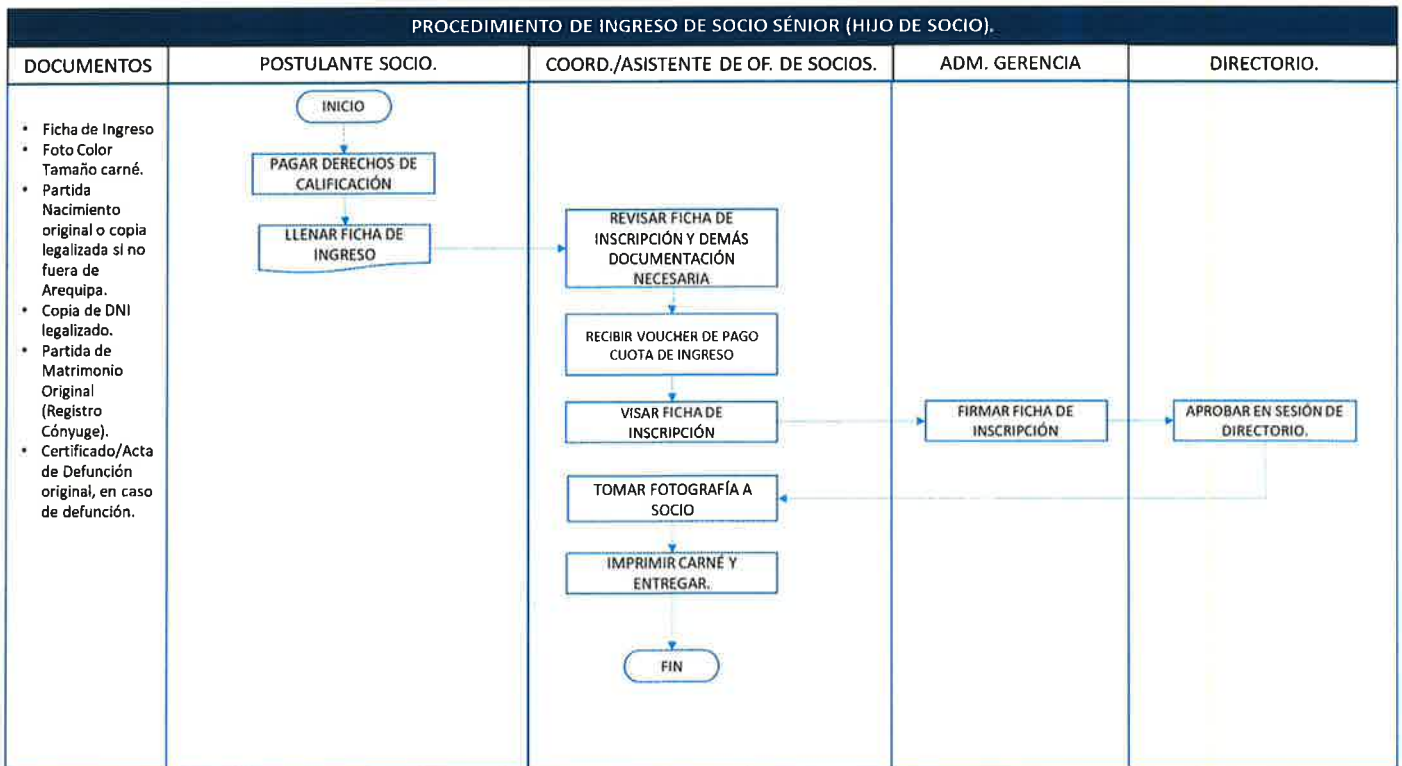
PROCEDIMIENTO DE INGRESO DE SOCIO SÉNIOR (HIJO DE SOCIO).

DOCUMENTOS

POSTULANTE SOCIO.

COORD./ASISTENTE DE OF. DE SOCIOS.

ADM. GERENCIA

DIRECTORIO.

• Ficha de Ingreso
• Foto Color Tamaño carné.
• Partida Nacimiento original o copia legalizada si no fuera de Arequipa.
• Copia de DNI legalizado.
• Partida de Matrimonio Original (Registro Cónyuge).
• Certificado/Acta de Defunción original, en caso de defunción.

INICIO

PAGAR DERECHOS DE CALIFICACIÓN

LLENAR FICHA DE INGRESO

REVISAR FICHA DE INSCRIPCIÓN Y DEMÁS DOCUMENTACIÓN NECESARIA

RECIBIR VOUCHER DE PAGO CUOTA DE INGRESO

VISAR FICHA DE INSCRIPCIÓN

FIRMAR FICHA DE INSCRIPCIÓN

APROBAR EN SESIÓN DE DIRECTORIO.

TOMAR FOTOGRAFÍA A SOCIO

IMPRIMIR CARNÉ Y ENTREGAR.

FIN